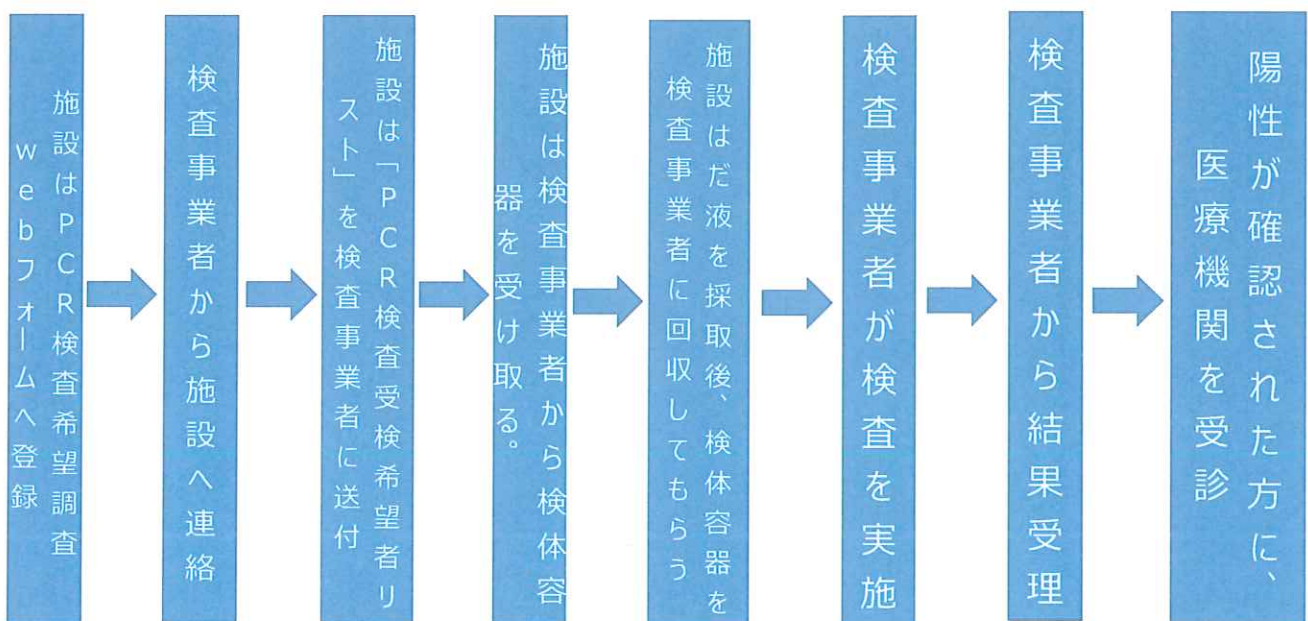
施設はPCR検査希望調査webフォームへ登録

検査事業者から施設へ連絡

施設は「PCR検査受検希望者リスト」を検査事業者に送付

施設は検査事業者から検体容器を受け取る。

施設はだ液を採取後、検体容器を検査事業者に回収してもらう

検査事業者が検査を実施

検査事業者から結果受理

陽性が確認された方に、医療機関を受診